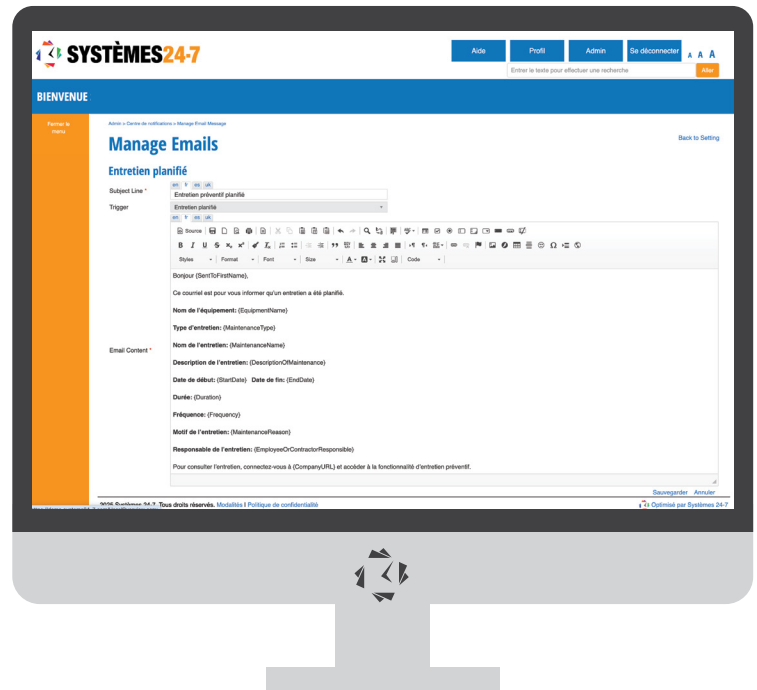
SYSTÈMES24-7

Aide | Profil | Admin | Se déconnecter | A A A

Entrer le texte pour effectuer une recherche | Aller

BIENVENUE

Fermer le menu

Admin > Centre de notifications > Manage Email Message

Manage Emails

Back to Setting

Entretien planifié

Subject Line * en fr es uk
Entretien préventif planifié

Trigger
Entretien planifié

en fr es uk

Source

Styles | Format | Font | Size | Code

Email Content *

Bonjour {SentToFirstName},

Ce courriel est pour vous informer qu'un entretien a été planifié.

Nom de l'équipement: {EquipmentName}

Type d'entretien: {MaintenanceType}

Nom de l'entretien: {MaintenanceName}

Description de l'entretien: {DescriptionOfMaintenance}

Date de début: {StartDate} Date de fin: {EndDate}

Durée: {Duration}

Fréquence: {Frequency}

Motif de l'entretien: {MaintenanceReason}

Responsable de l'entretien: {EmployeeOrContractorResponsible}

Pour consulter l'entretien, connectez-vous à {CompanyURL} et accéder à la fonctionnalité d'entretien préventif.

Sauvegarder Annuler

2026 Systèmes 24-7. Tous droits réservés. Modalités | Politique de confidentialité

Optimisé par Systèmes 24-7